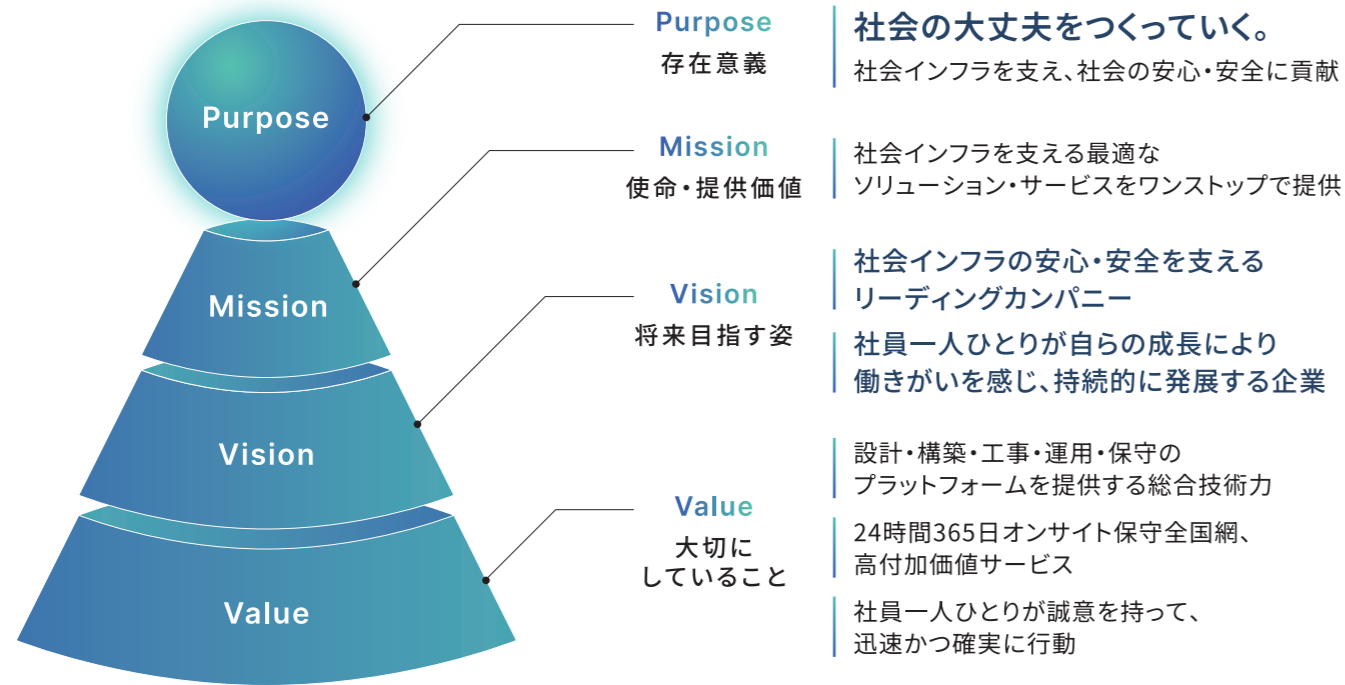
Purpose

Mission

Vision

Value

Purpose
存在意義

社会の大丈夫をつくっていく。
社会インフラを支え、社会の安心・安全に貢献

Mission
使命・提供価値

社会インフラを支える最適なソリューション・サービスをワンストップで提供

Vision
将来目指す姿

社会インフラの安心・安全を支えるリーディングカンパニー

社員一人ひとりが自らの成長により働きがいを感じ、持続的に発展する企業

Value
大切にしていること

設計・構築・工事・運用・保守のプラットフォームを提供する総合技術力

24時間365日オンサイト保守全国網、高付加価値サービス

社員一人ひとりが誠意を持って、迅速かつ確実に行動